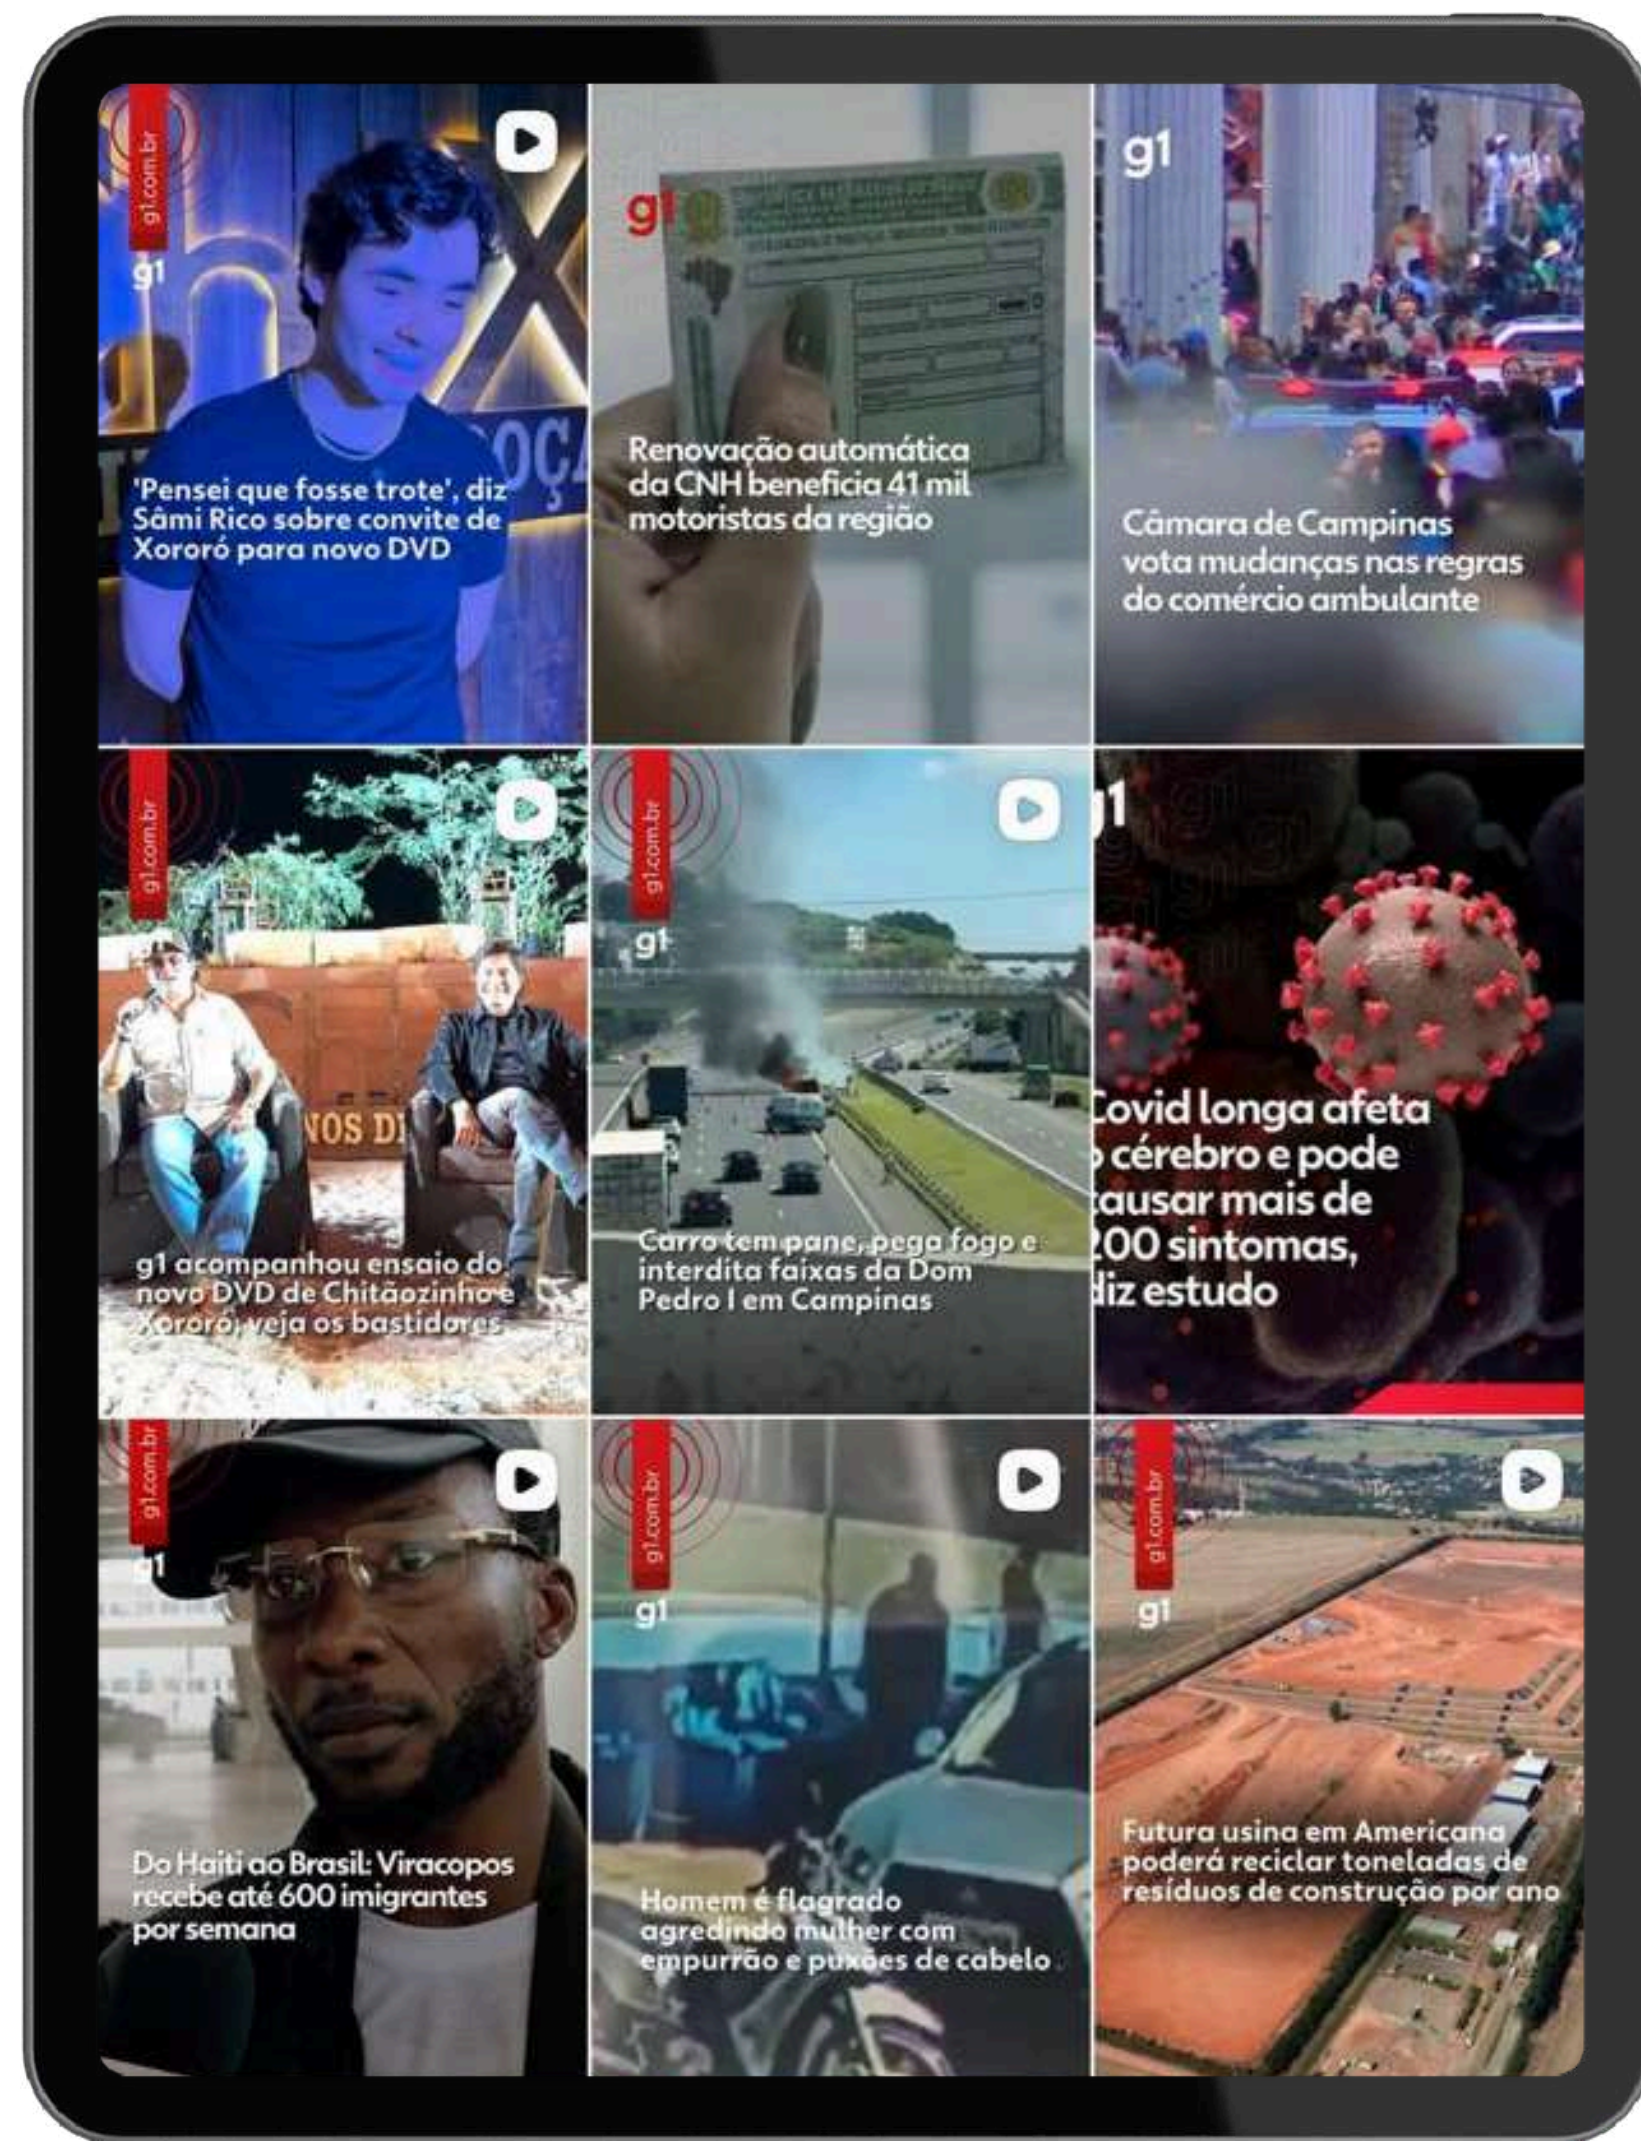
g1.com.br

g1

'Pensei que fosse trote', diz Sâmi Rico sobre convite de Xororó para novo DVD

g1

Renovação automática da CNH beneficia 41 mil motoristas da região

g1

Câmara de Campinas vota mudanças nas regras do comércio ambulante

g1.com.br

g1 acompanhou ensaio do novo DVD de Chitãozinho e Xororó; veja os bastidores

g1.com.br

g1

Carro tem pane, pega fogo e interdita faixas da Dom Pedro I em Campinas

g1

Covid longa afeta o cérebro e pode causar mais de 200 sintomas, diz estudo

g1.com.br

g1

Do Haiti ao Brasil: Viracopos recebe até 600 imigrantes por semana

g1.com.br

g1

Homem é flagrado agredindo mulher com empurrão e puxões de cabelo

g1.com.br

g1

Futura usina em Americana poderá reciclar toneladas de resíduos de construção por ano